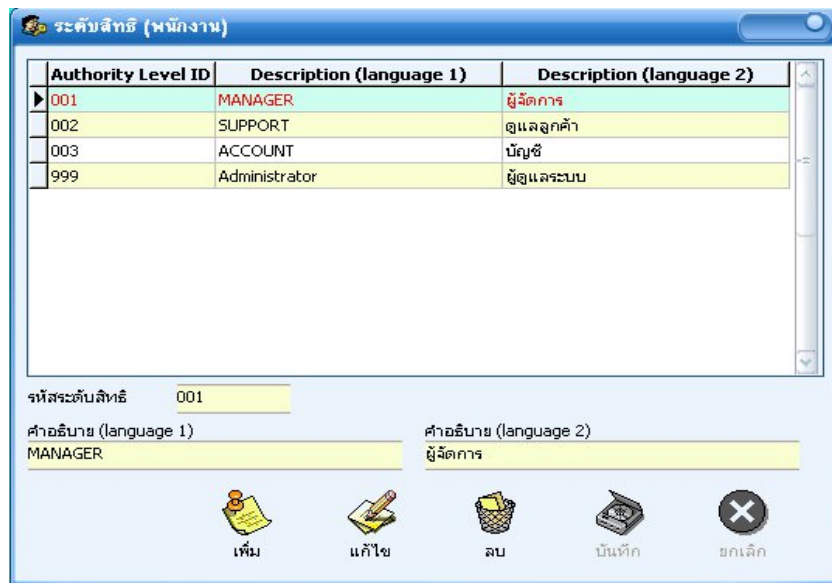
ระดับสิทธิ (พนักงาน)

| Authority Level ID | Description (language 1) | Description (language 2) |
|---|---|---|
| 001 | MANAGER | ผู้จัดการ |
| 002 | SUPPORT | ดูแลลูกค้า |
| 003 | ACCOUNT | บัญชี |
| 999 | Administrator | ผู้ดูแลระบบ |

รหัสระดับสิทธิ 001

คำอธิบาย (language 1)
MANAGER

คำอธิบาย (language 2)
ผู้จัดการ

เพิ่ม แก้ไข ลบ บันทึก ยกเลิก